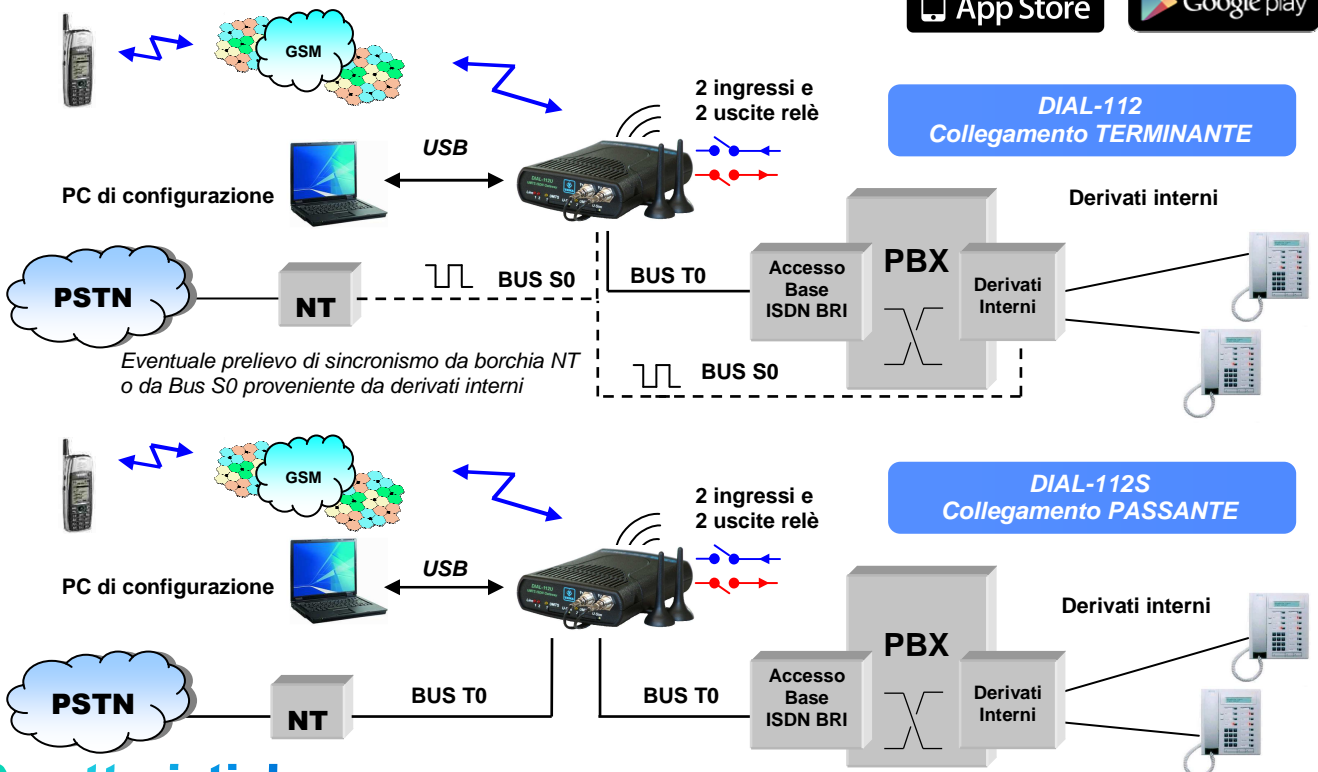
App Store

Google play

GSM

2 ingressi e
2 uscite relè

DIAL-112
Collegamento TERMINANTE

USB

PC di configurazione

DIAL-112U

Derivati interni

PBX

PSTN

NT

BUS S0

BUS T0

Accesso Base ISDN BRI

Derivati Interni

Eventuale prelievo di sincronismo da borchia NT o da Bus S0 proveniente da derivati interni

BUS S0

GSM

2 ingressi e
2 uscite relè

DIAL-112S
Collegamento PASSANTE

USB

PC di configurazione

DIAL-112U

Derivati interni

PBX

PSTN

NT

BUS T0

BUS T0

Accesso Base ISDN BRI

Derivati Interni

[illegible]